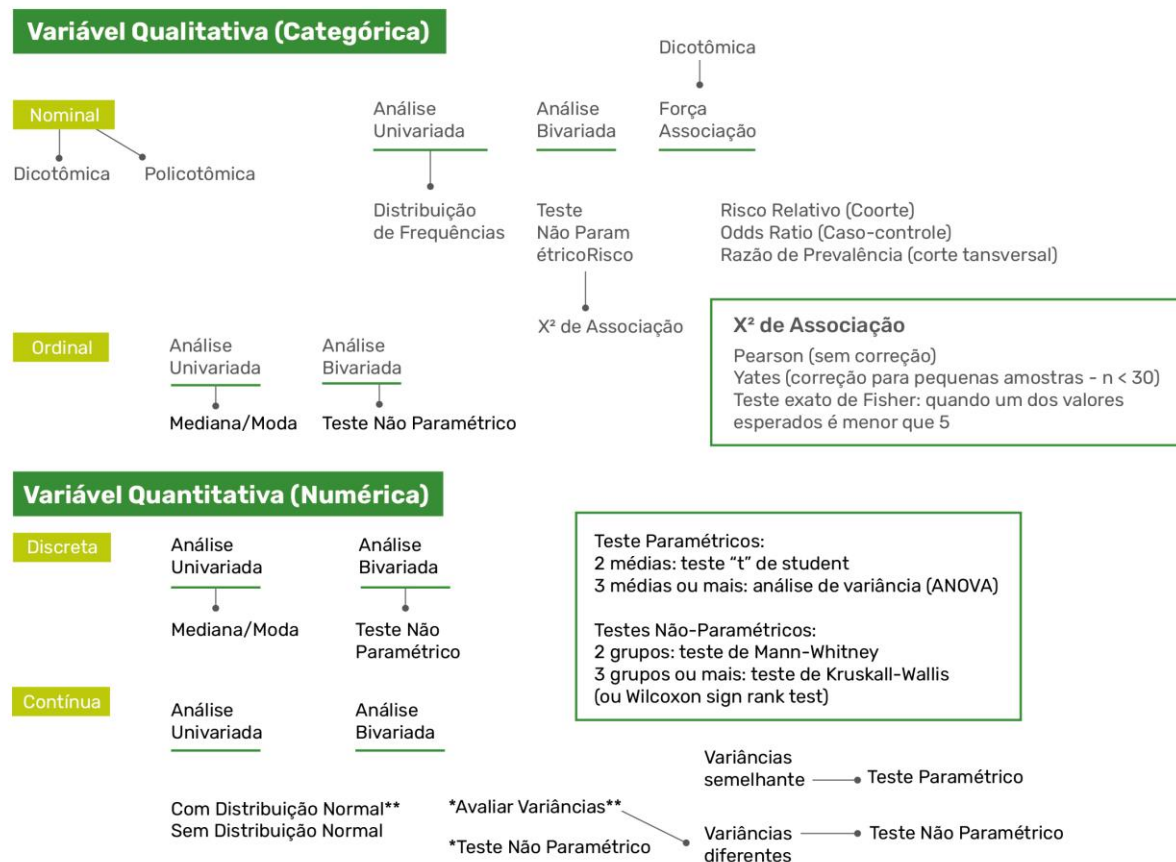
Variável Qualitativa (Categórica)

Nominal

Dicotômica Policotômica

Análise Univariada

Distribuição de Frequências

Análise Bivariada

Teste Não Param étricoRisco

X² de Associação

Dicotômica

Força Associação

Risco Relativo (Coorte)
Odds Ratio (Caso-controle)
Razão de Prevalência (corte tansversal)

X² de Associação
Pearson (sem correção)
Yates (correção para pequenas amostras - n < 30)
Teste exato de Fisher: quando um dos valores esperados é menor que 5

Ordinal

Análise Univariada

Mediana/Moda

Análise Bivariada

Teste Não Paramétrico

Variável Quantitativa (Numérica)

Discreta

Análise Univariada

Mediana/Moda

Análise Bivariada

Teste Não Paramétrico

Teste Paramétricos:
2 médias: teste "t" de student
3 médias ou mais: análise de variância (ANOVA)

Testes Não-Paramétricos:
2 grupos: teste de Mann-Whitney
3 grupos ou mais: teste de Kruskall-Wallis (ou Wilcoxon sign rank test)

Contínua

Análise Univariada

Análise Bivariada

Com Distribuição Normal**
Sem Distribuição Normal

*Avaliar Variâncias**
*Teste Não Paramétrico

Variâncias semelhante Teste Paramétrico

Variâncias diferentes Teste Não Paramétrico